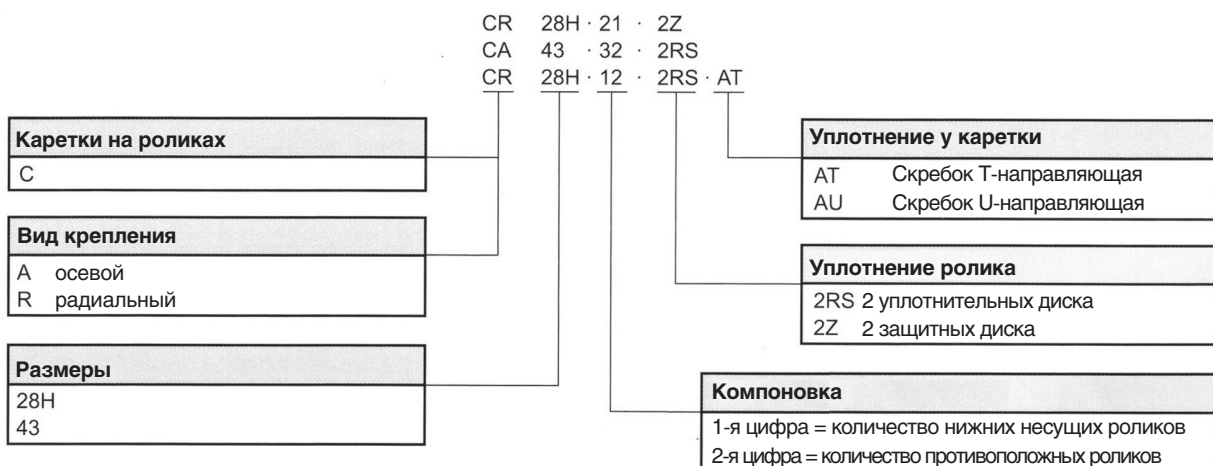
CR 28H · 21 · 2Z
CA 43 · 32 · 2RS
CR 28H · 12 · 2RS · AT

**Каретки на роликах**
C

**Вид крепления**
A осевой
R радиальный

**Размеры**
28H
43

**Уплотнение у каретки**
AT Скребок T-направляющая
AU Скребок U-направляющая

**Уплотнение ролика**
2RS 2 уплотнительных диска
2Z 2 защитных диска

**Компоновка**
1-я цифра = количество нижних несущих роликов
2-я цифра = количество противоположных роликов